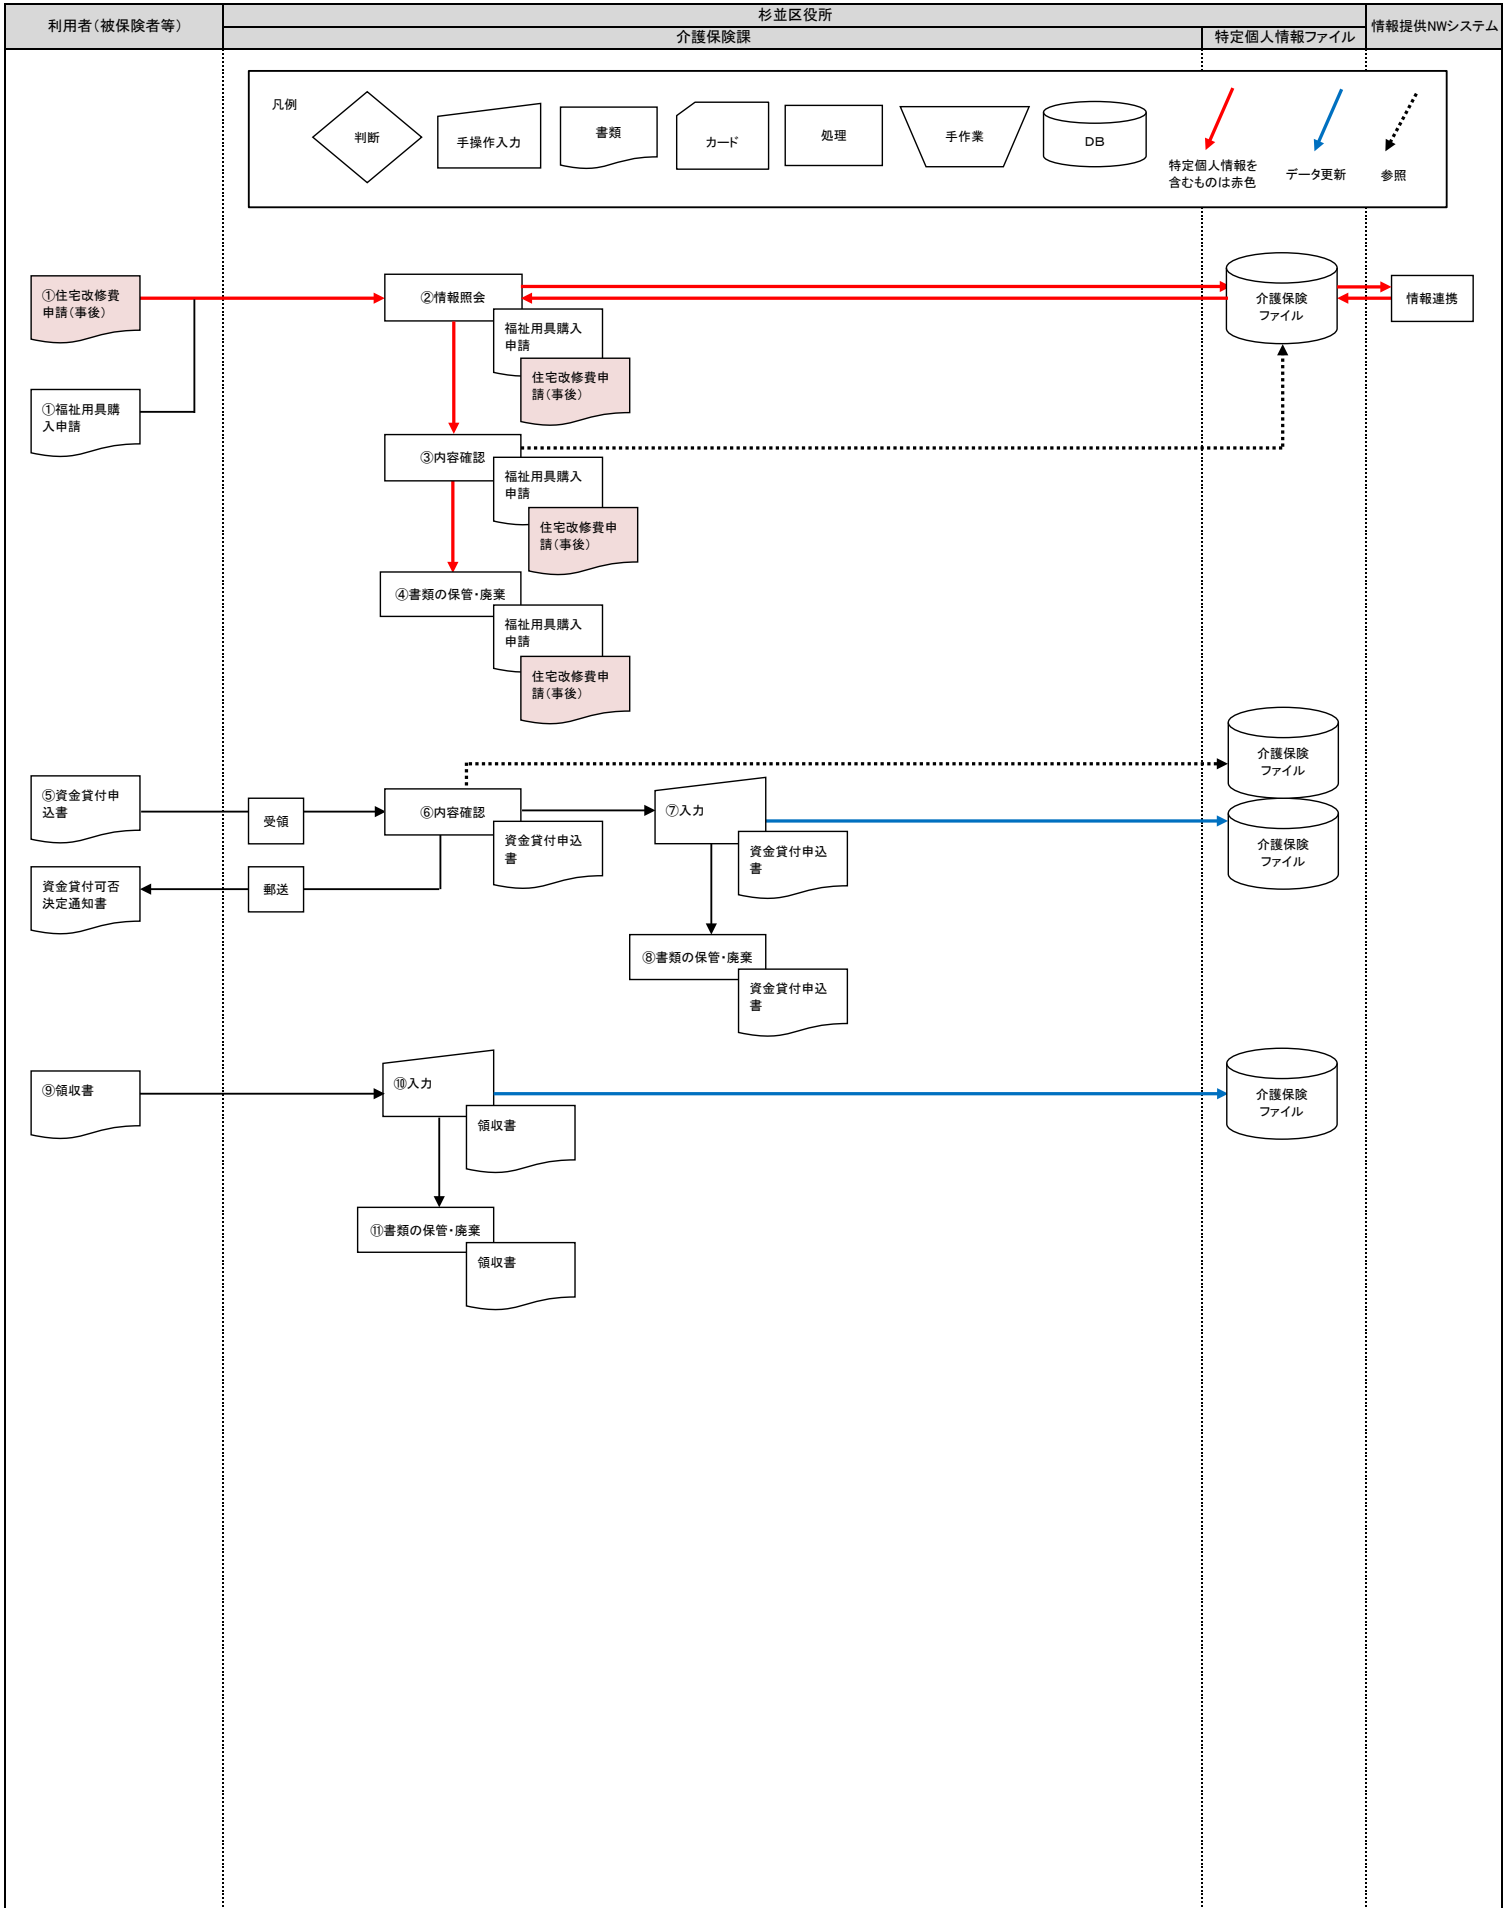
| 利用者（被保険者等） | 杉並区役所 介護保険課 | 杉並区役所 特定個人情報ファイル | 情報提供NWシステム |
|---|---|---|---|

凡例
判断
手操作入力
書類
カード
処理
手作業
DB
特定個人情報を含むものは赤色
データ更新
参照

①住宅改修費申請（事後）
①福祉用具購入申請
②情報照会
福祉用具購入申請
住宅改修費申請（事後）
介護保険ファイル
情報連携
③内容確認
福祉用具購入申請
住宅改修費申請（事後）
④書類の保管・廃棄
福祉用具購入申請
住宅改修費申請（事後）

介護保険ファイル
⑤資金貸付申込書
受領
⑥内容確認
資金貸付申込書
⑦入力
資金貸付申込書
介護保険ファイル
資金貸付可否決定通知書
郵送
⑧書類の保管・廃棄
資金貸付申込書

⑨領収書
⑩入力
領収書
介護保険ファイル
⑪書類の保管・廃棄
領収書